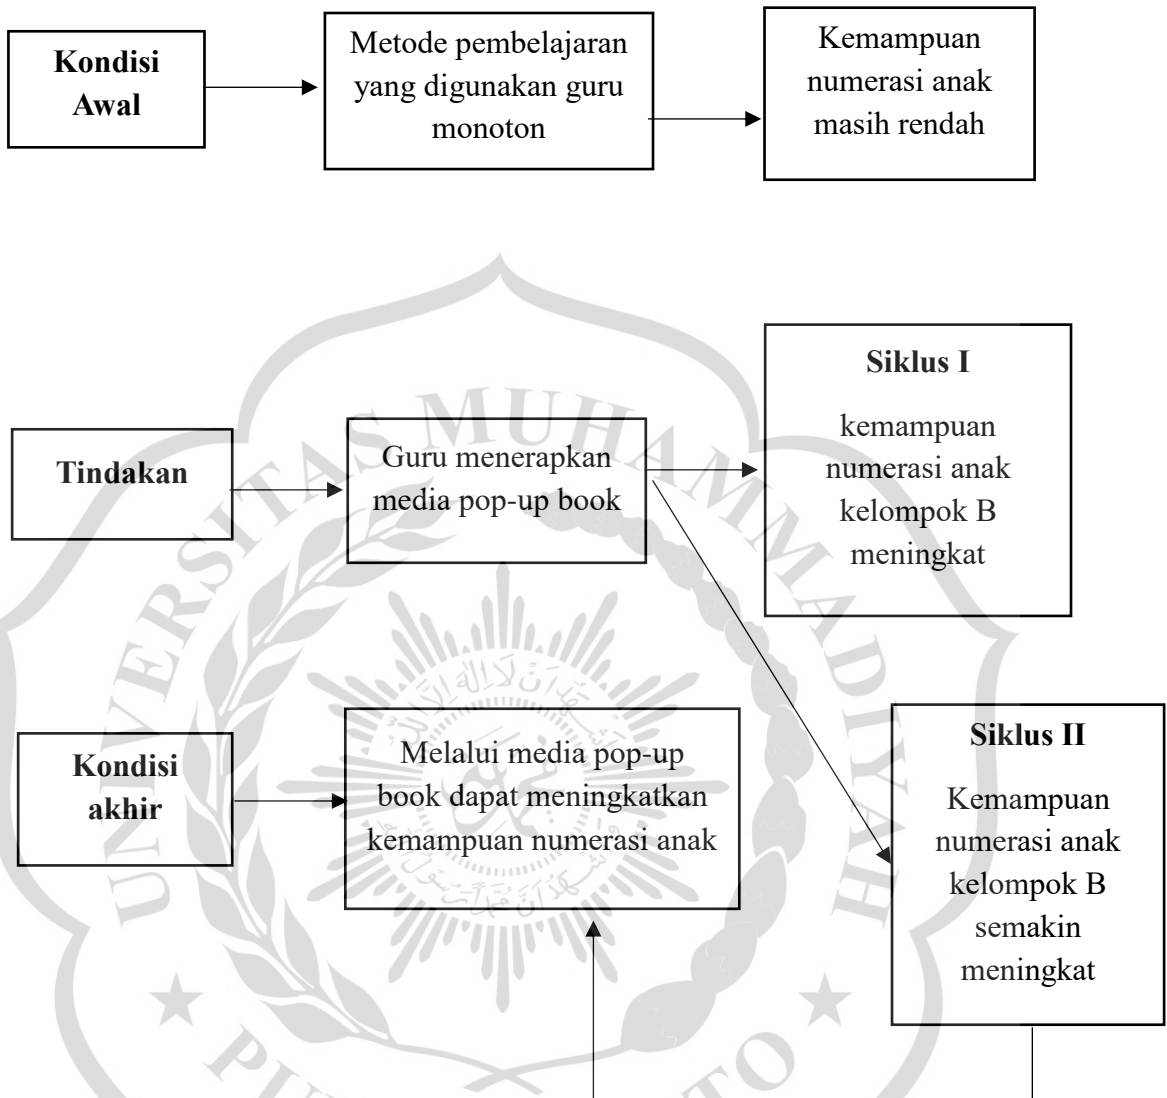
Kondisi Awal

Metode pembelajaran yang digunakan guru monoton

Kemampuan numerasi anak masih rendah

Siklus I

kemampuan numerasi anak kelompok B meningkat

Tindakan

Guru menerapkan media pop-up book

Kondisi akhir

Melalui media pop-up book dapat meningkatkan kemampuan numerasi anak

Siklus II

Kemampuan numerasi anak kelompok B semakin meningkat

UNIVERSITAS MUHAMMADIYAH PURWOKERTO